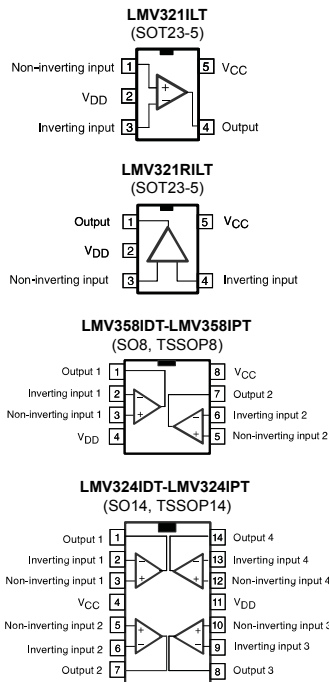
LMV321ILT
(SOT23-5)

Non-inverting input 1
$V_{DD}$ 2
Inverting input 3
5 $V_{CC}$
4 Output
+
-

LMV321RILT
(SOT23-5)

Output 1
$V_{DD}$ 2
Non-inverting input 3
5 $V_{CC}$
4 Inverting input

LMV358IDT-LMV358IPT
(SO8, TSSOP8)

Output 1 1
Inverting input 1 2
Non-inverting input 1 3
$V_{DD}$ 4
8 $V_{CC}$
7 Output 2
6 Inverting input 2
5 Non-inverting input 2
-
+
-
+

LMV324IDT-LMV324IPT
(SO14, TSSOP14)

Output 1 1
Inverting input 1 2
Non-inverting input 1 3
$V_{CC}$ 4
Non-inverting input 2 5
Inverting input 2 6
Output 2 7
14 Output 4
13 Inverting input 4
12 Non-inverting input 4
11 $V_{DD}$
10 Non-inverting input 3
9 Inverting input 3
8 Output 3
-
+
-
+
+
-
+
-